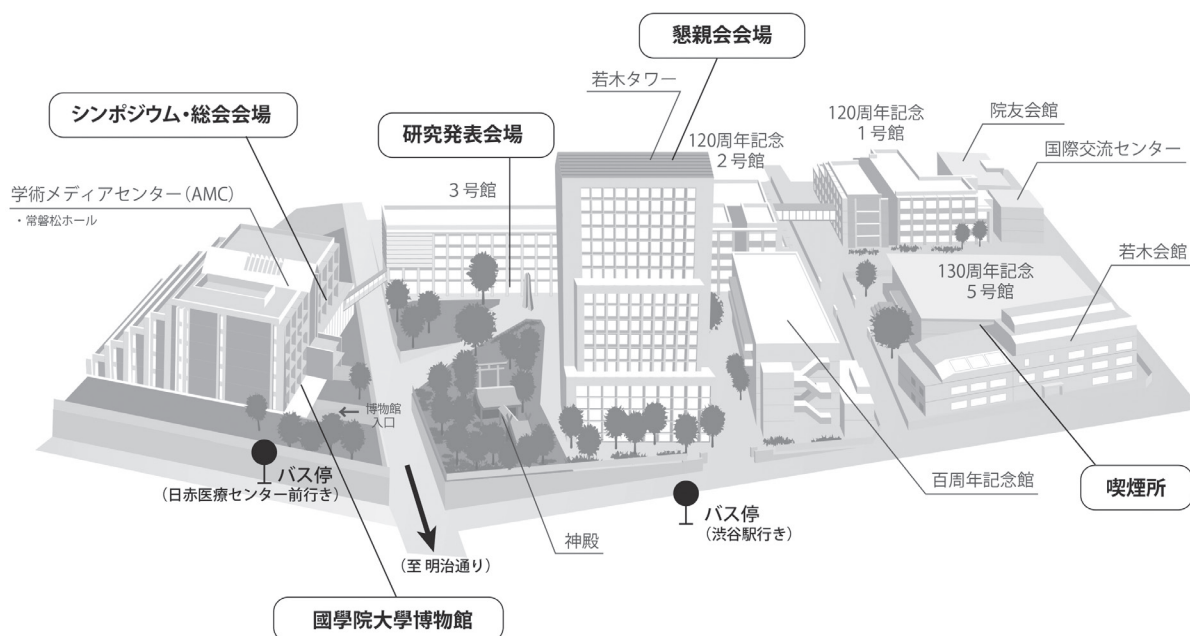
懇親会会場

若木タワー

シンポジウム・総会会場

研究発表会場

120周年記念
2号館

120周年記念
1号館

院友会館

国際交流センター

学術メディアセンター（AMC）
・常磐松ホール

3号館

若木会館

130周年記念
5号館

← 博物館
入口

バス停
（日赤医療センター前行き）

バス停
（渋谷駅行き）

百周年記念館

喫煙所

神殿

（至 明治通り）

國學院大學博物館